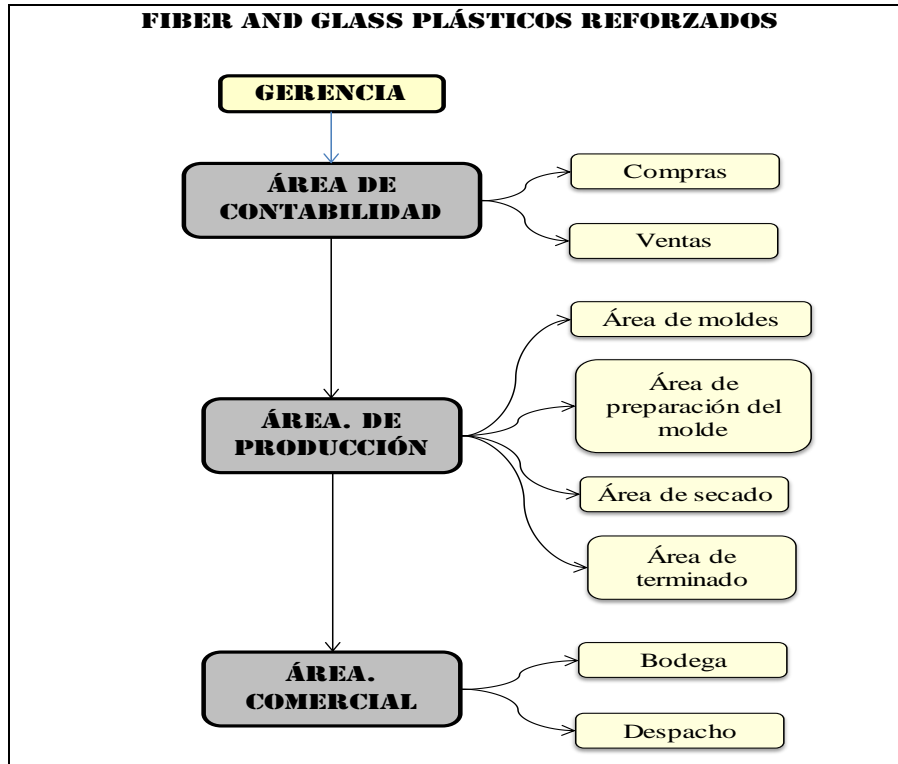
FIBER AND GLASS PLÁSTICOS REFORZADOS

GERENCIA

ÁREA DE CONTABILIDAD

Compras

Ventas

ÁREA. DE PRODUCCIÓN

Área de moldes

Área de preparación del molde

Área de secado

Área de terminado

ÁREA. COMERCIAL

Bodega

Despacho